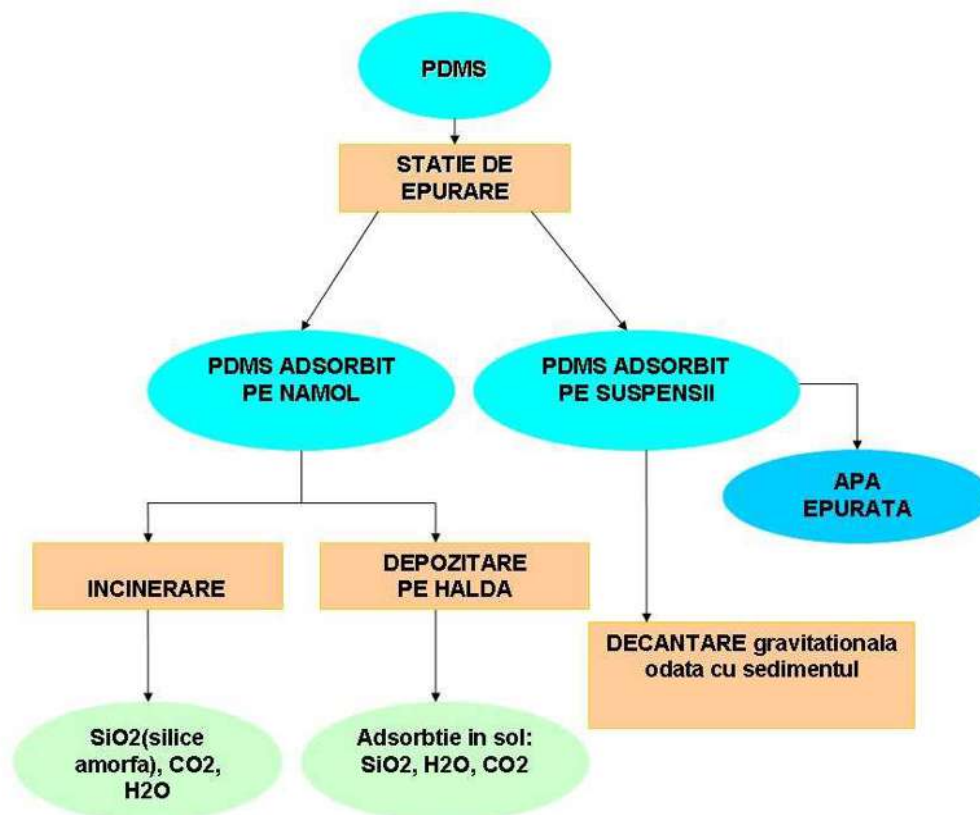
PDMS

STATIE DE EPURARE

PDMS ADSORBIT PE NAMOL

PDMS ADSORBIT PE SUSPENSII

APA EPURATA

INCINERARE

DEPOZITARE PE HALDA

DECANTARE gravitationala odata cu sedimentul

$SiO_2$(silice amorfa), $CO_2$, $H_2O$

Adsorbtie in sol: $SiO_2$, $H_2O$, $CO_2$